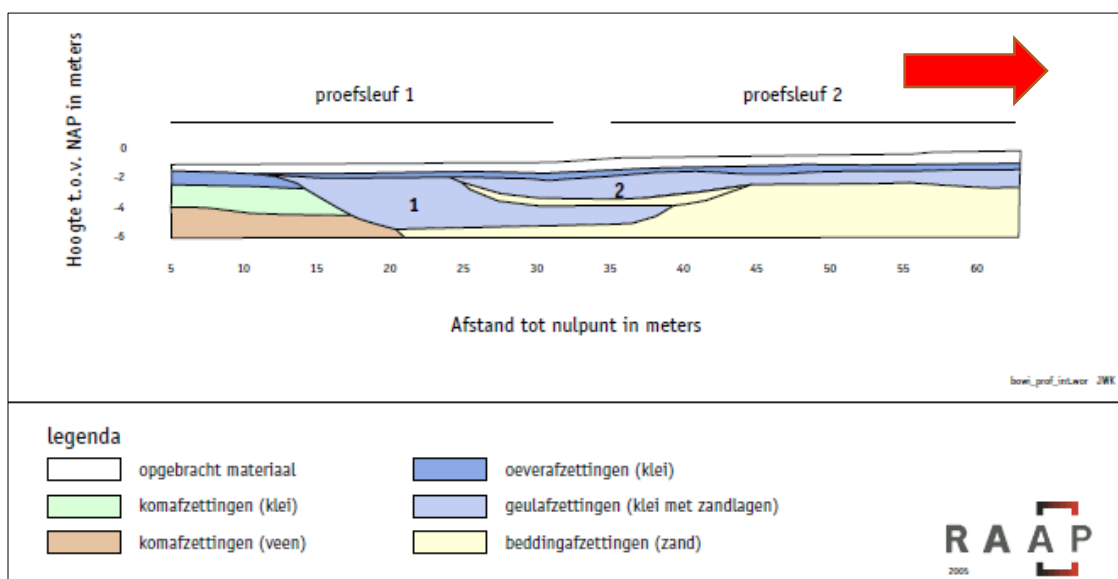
proefsleuf 1

proefsleuf 2

Hoogte t.o.v. NAP in meters

0
-2
-4
-6

1
2

5 10 15 20 25 30 35 40 45 50 55 60

Afstand tot nulpunt in meters

bowi_prof_int.wor JWK

legenda

opgebracht materiaal

komafzettingen (klei)

komafzettingen (veen)

oeverafzettingen (klei)

geulafzettingen (klei met zandlagen)

beddingafzettingen (zand)

RAAP

2005